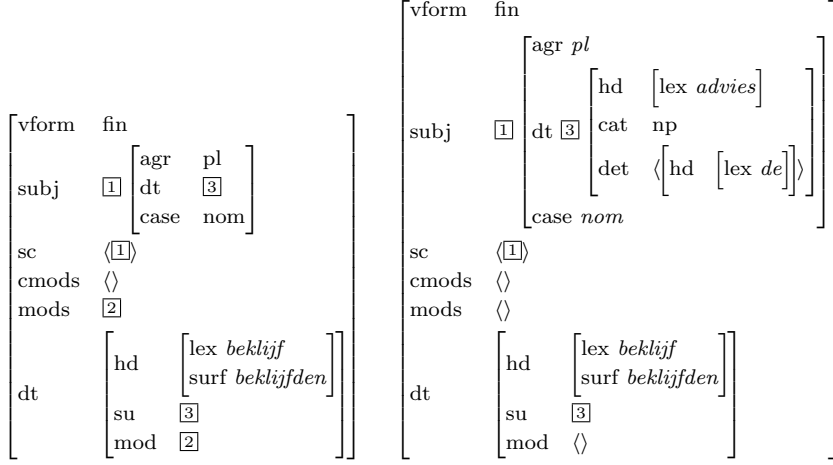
vform fin

subj 1 agr pl
dt 3
case nom

sc ⟨1⟩
cmods ⟨⟩
mods 2

dt hd lex *beklijf*
surf *beklijfden*
su 3
mod 2

vform fin

subj 1 agr *pl*
dt 3 hd lex *advies*
cat np
det ⟨hd lex *de*⟩
case *nom*

sc ⟨1⟩
cmods ⟨⟩
mods ⟨⟩

dt hd lex *beklijf*
surf *beklijfden*
su 3
mod ⟨⟩